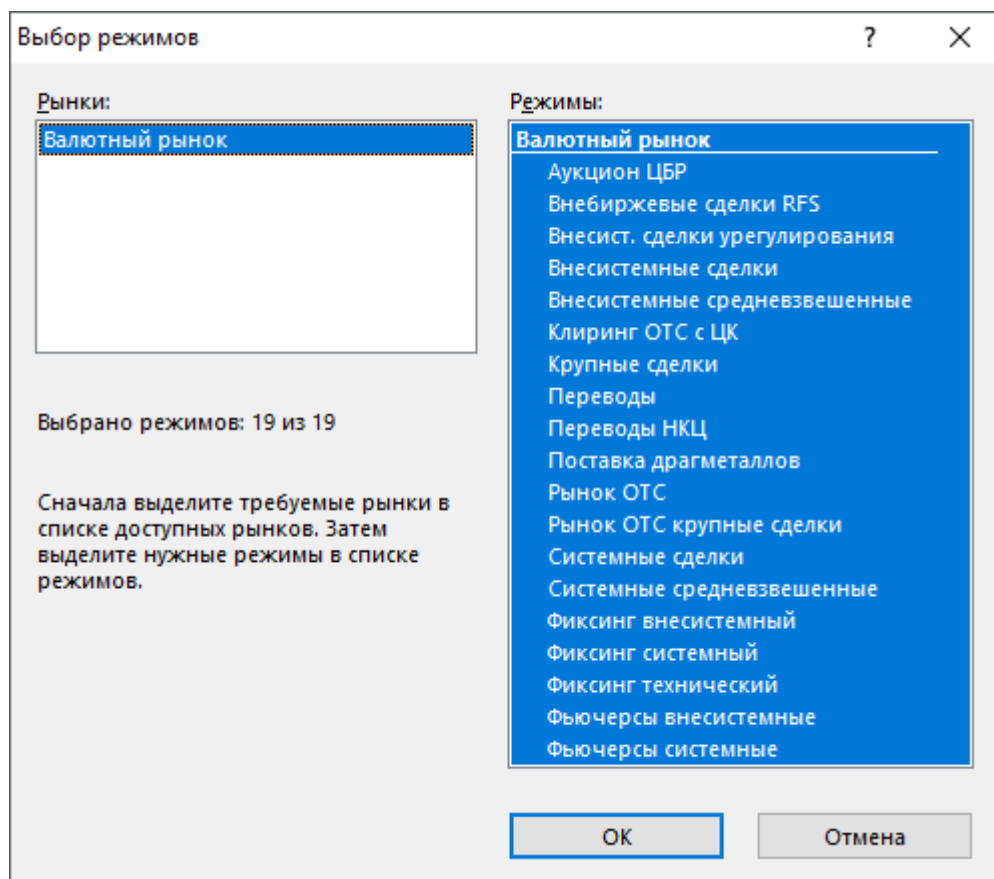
Выбор режимов

?

Рынки:

Валютный рынок

Выбрано режимов: 19 из 19

Сначала выделите требуемые рынки в списке доступных рынков. Затем выделите нужные режимы в списке режимов.

Режимы:

Валютный рынок
Аукцион ЦБР
Внебиржевые сделки RFS
Внесист. сделки урегулирования
Внесистемные сделки
Внесистемные средневзвешенные
Клиринг ОТС с ЦК
Крупные сделки
Переводы
Переводы НКЦ
Поставка драгметаллов
Рынок ОТС
Рынок ОТС крупные сделки
Системные сделки
Системные средневзвешенные
Фиксинг внесистемный
Фиксинг системный
Фиксинг технический
Фьючерсы внесистемные
Фьючерсы системные

ОК

Отмена